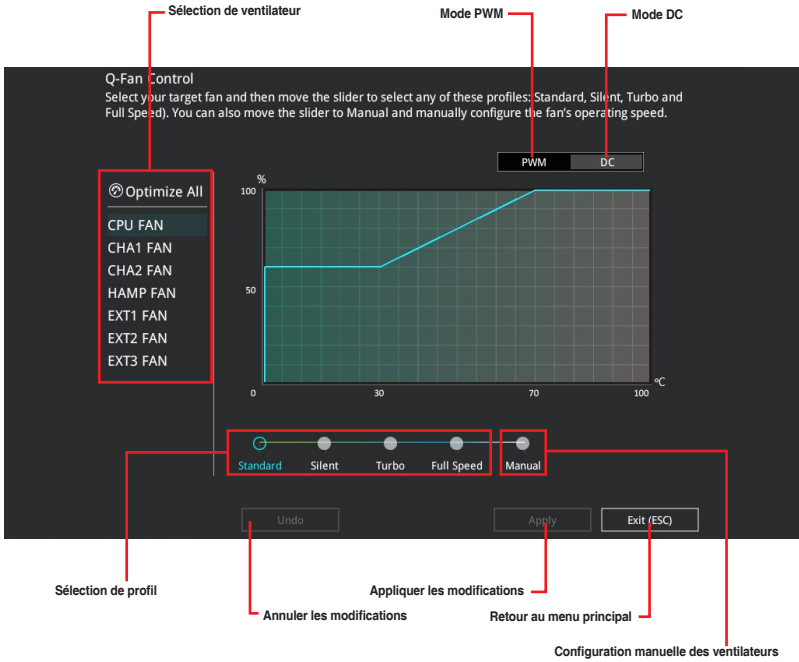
Sélection de ventilateur

Mode PWM

Mode DC

Q-Fan Control

Select your target fan and then move the slider to select any of these profiles: Standard, Silent, Turbo and Full Speed). You can also move the slider to Manual and manually configure the fan's operating speed.

PWM DC

Optimize All

CPU FAN
CHA1 FAN
CHA2 FAN
HAMP FAN
EXT1 FAN
EXT2 FAN
EXT3 FAN

%
100
50
0
30
70
100
℃

Standard Silent Turbo Full Speed Manual

Undo Apply Exit (ESC)

Sélection de profil

Appliquer les modifications

Annuler les modifications

Retour au menu principal

Configuration manuelle des ventilateurs